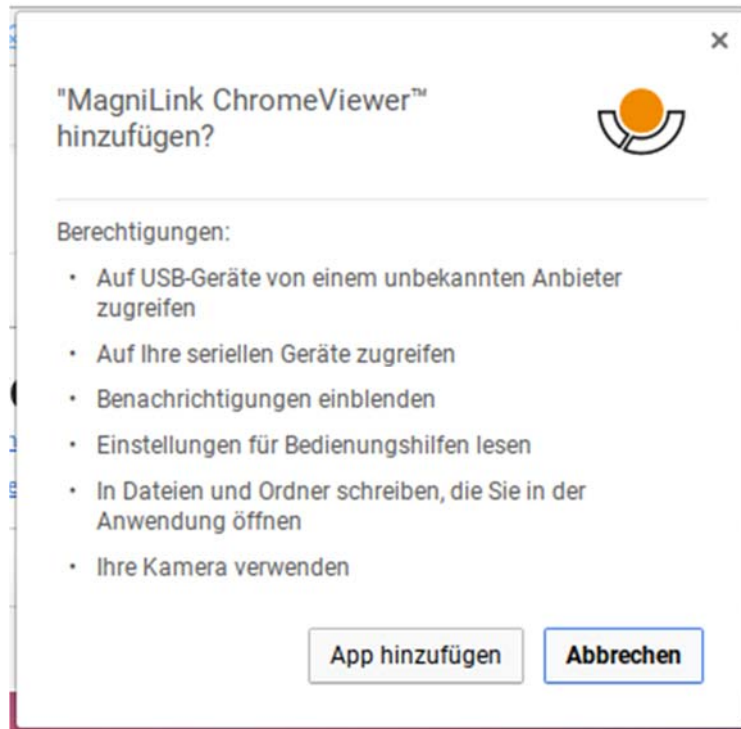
×

"MagniLink ChromeViewer™ hinzufügen?

Berechtigungen:

- Auf USB-Geräte von einem unbekannten Anbieter zugreifen
- Auf Ihre seriellen Geräte zugreifen
- Benachrichtigungen einblenden
- Einstellungen für Bedienungshilfen lesen
- In Dateien und Ordner schreiben, die Sie in der Anwendung öffnen
- Ihre Kamera verwenden

App hinzufügen
Abbrechen